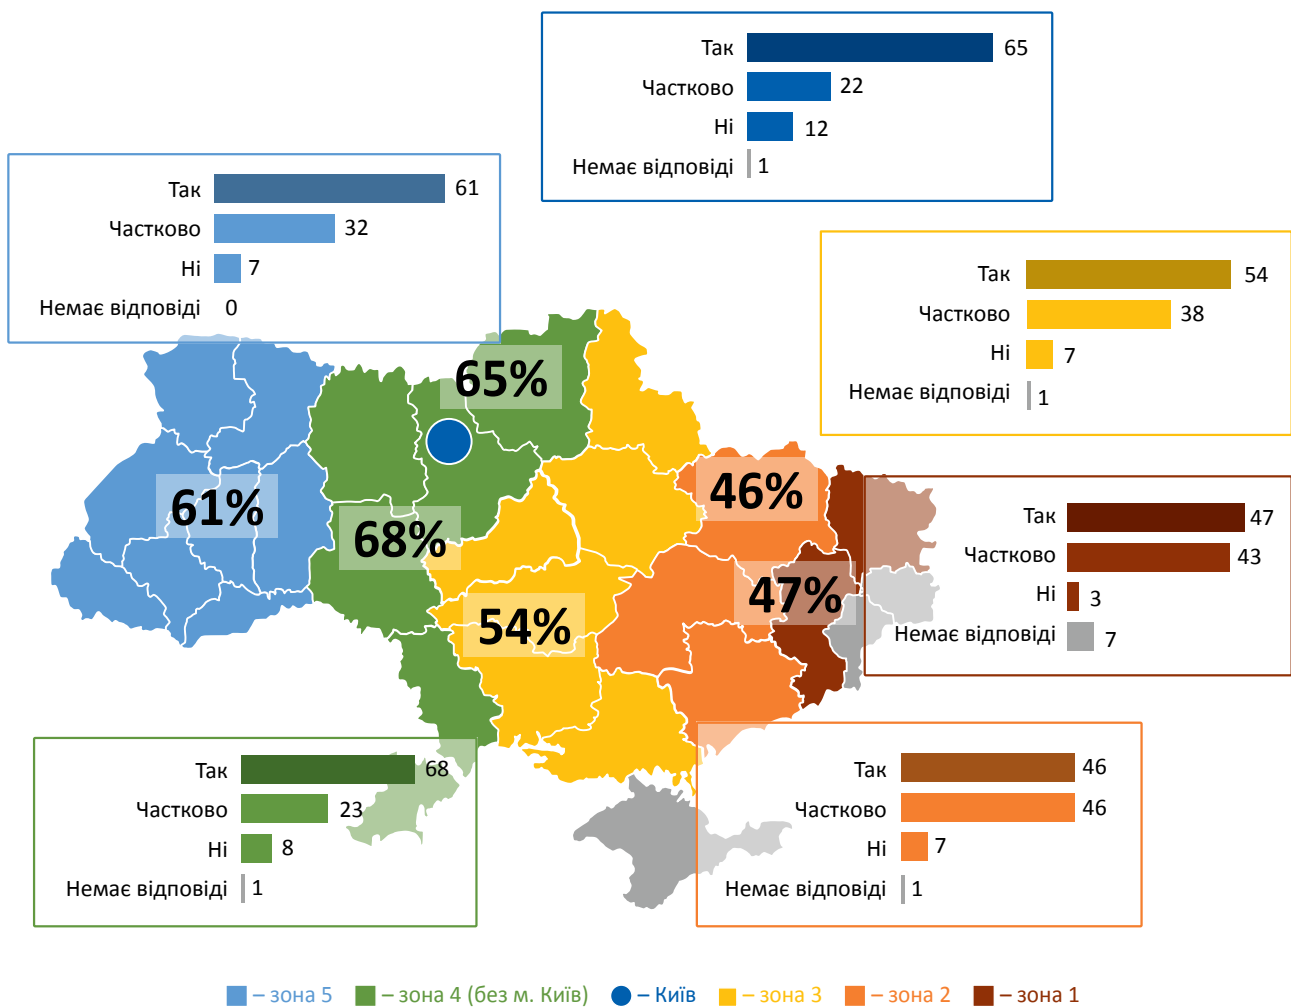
| | |
|---|---|
| Так | 65 |
| Частково | 22 |
| Ні | 12 |
| Немає відповіді | 1 |

| | |
|---|---|
| Так | 61 |
| Частково | 32 |
| Ні | 7 |
| Немає відповіді | 0 |

| | |
|---|---|
| Так | 54 |
| Частково | 38 |
| Ні | 7 |
| Немає відповіді | 1 |

65%

61%

68%

46%

47%

54%

| | |
|---|---|
| Так | 47 |
| Частково | 43 |
| Ні | 3 |
| Немає відповіді | 7 |

| | |
|---|---|
| Так | 68 |
| Частково | 23 |
| Ні | 8 |
| Немає відповіді | 1 |

| | |
|---|---|
| Так | 46 |
| Частково | 46 |
| Ні | 7 |
| Немає відповіді | 1 |

– зона 5 – зона 4 (без м. Київ) – Київ – зона 3 – зона 2 – зона 1